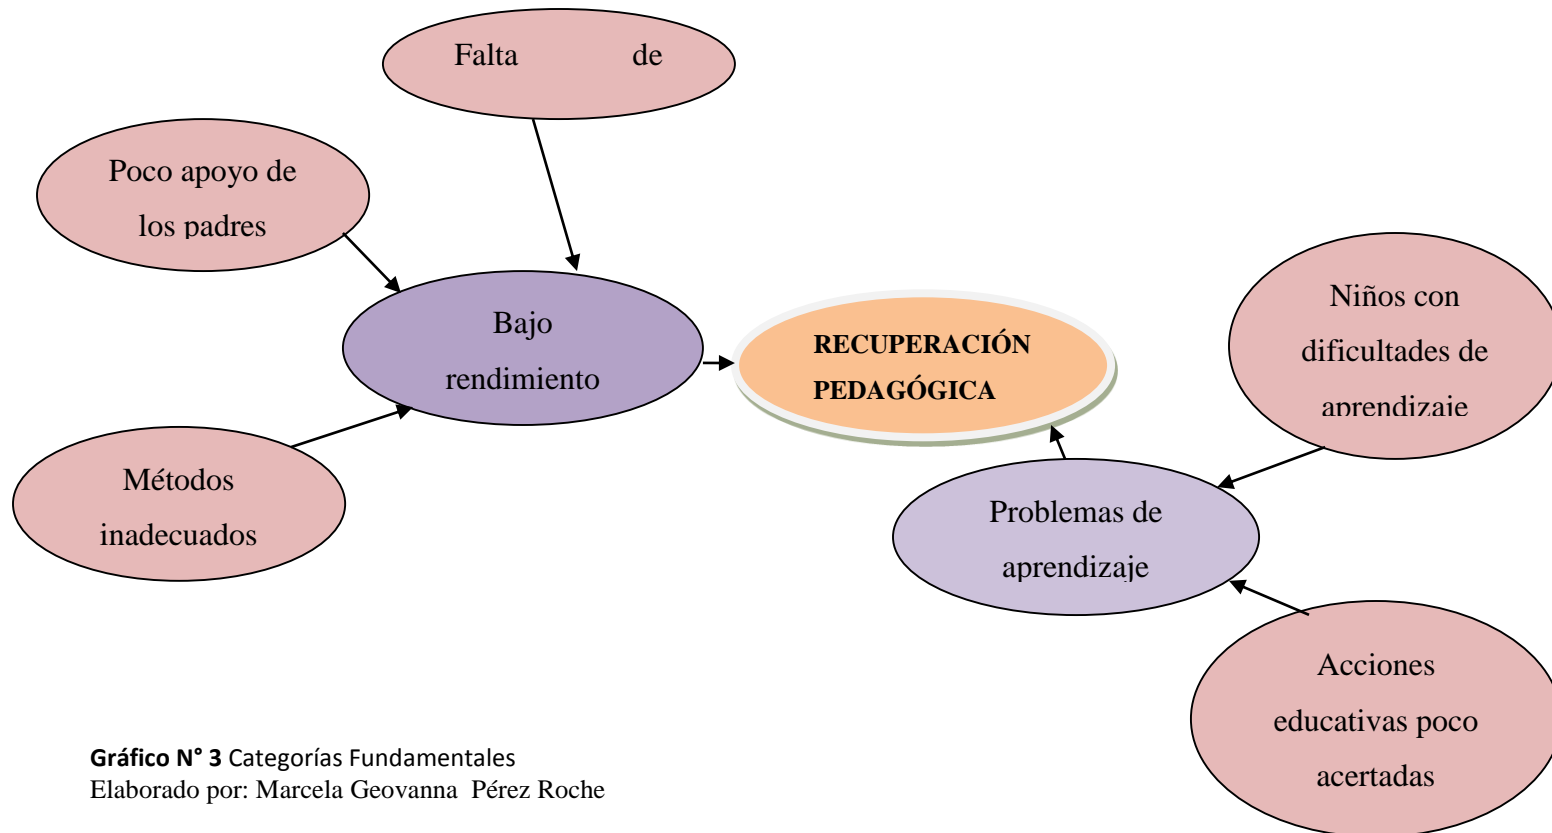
Falta de

Poco apoyo de los padres

Bajo rendimiento

RECUPERACIÓN PEDAGÓGICA

Niños con dificultades de aprendizaje

Métodos inadecuados

Problemas de aprendizaje

Acciones educativas poco acertadas

**Gráfico N° 3** Categorías Fundamentales
Elaborado por: Marcela Geovanna Pérez Roche